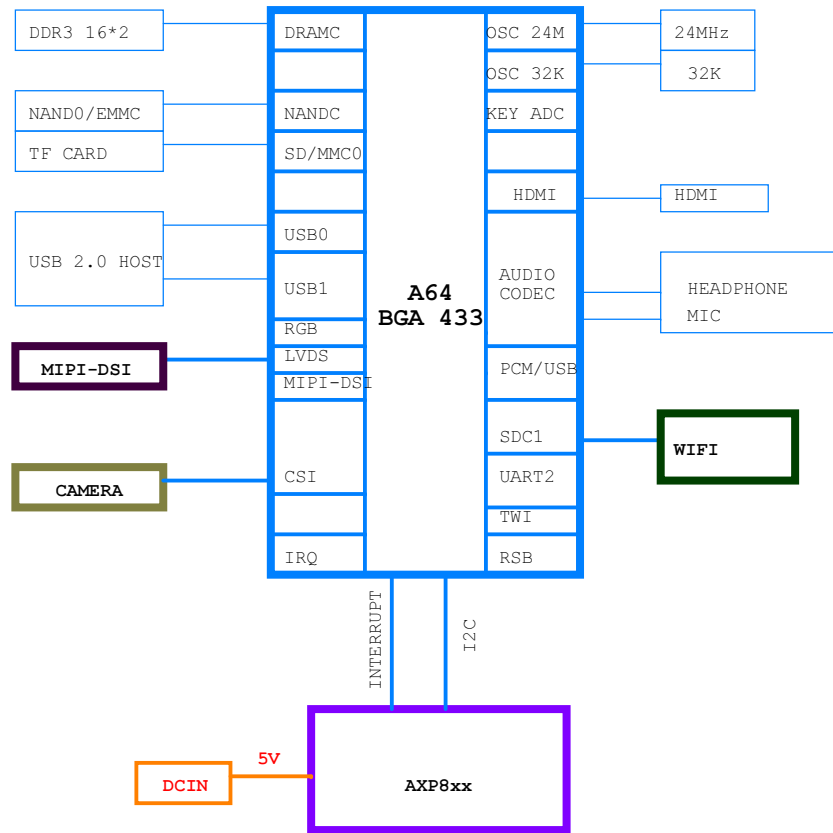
DDR3 16*2

NAND0/EMMC

TF CARD

USB 2.0 HOST

MIPI-DSI

CAMERA

DRAMC

NANDC

SD/MMC0

USB0

USB1

RGB

LVDS

MIPI-DSI

CSI

IRQ

A64
BGA 433

OSC 24M

OSC 32K

KEY ADC

HDMI

AUDIO CODEC

PCM/USB

SDC1

UART2

TWI

RSB

24MHz

32K

HDMI

HEADPHONE

MIC

WIFI

INTERRUPT

I2C

5V

DCIN

AXP8xx